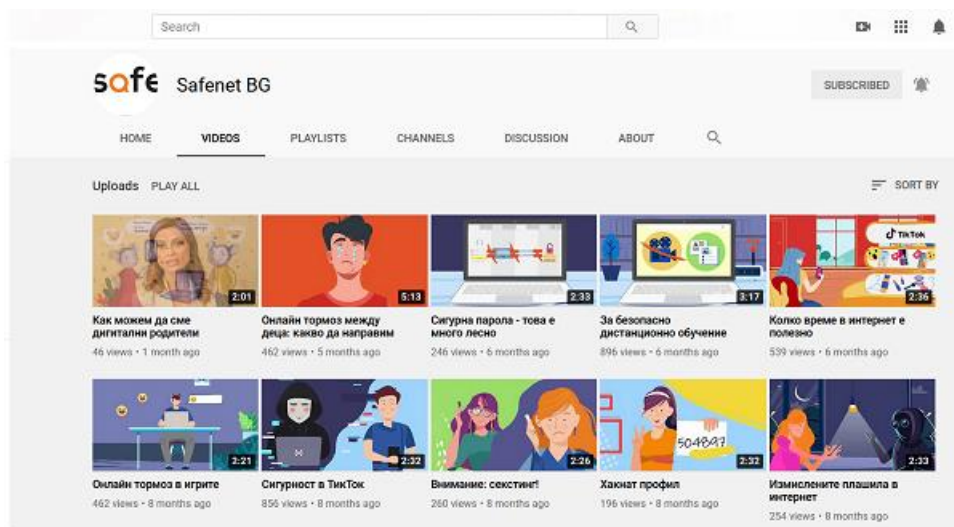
Search

safe Safenet BG

SUBSCRIBED

HOME VIDEOS PLAYLISTS CHANNELS DISCUSSION ABOUT

Uploads PLAY ALL

SORT BY

2:01
Как можем да сме дигитални родители
46 views • 1 month ago

5:13
Онлайн тормоз между деца: какво да направим
462 views • 5 months ago

2:33
Сигурна парола - това е много лесно
246 views • 6 months ago

3:17
За безопасно дистанционно обучение
896 views • 6 months ago

TikTok
2:36
Колко време в интернет е полезно
539 views • 6 months ago

2:21
Онлайн тормоз в игрите
462 views • 8 months ago

2:32
Сигурност в ТикТок
856 views • 8 months ago

2:26
Внимание: секстинг!
260 views • 8 months ago

504897
2:32
Хакнат профил
196 views • 8 months ago

2:33
Измислените плашила в интернет
254 views • 8 months ago